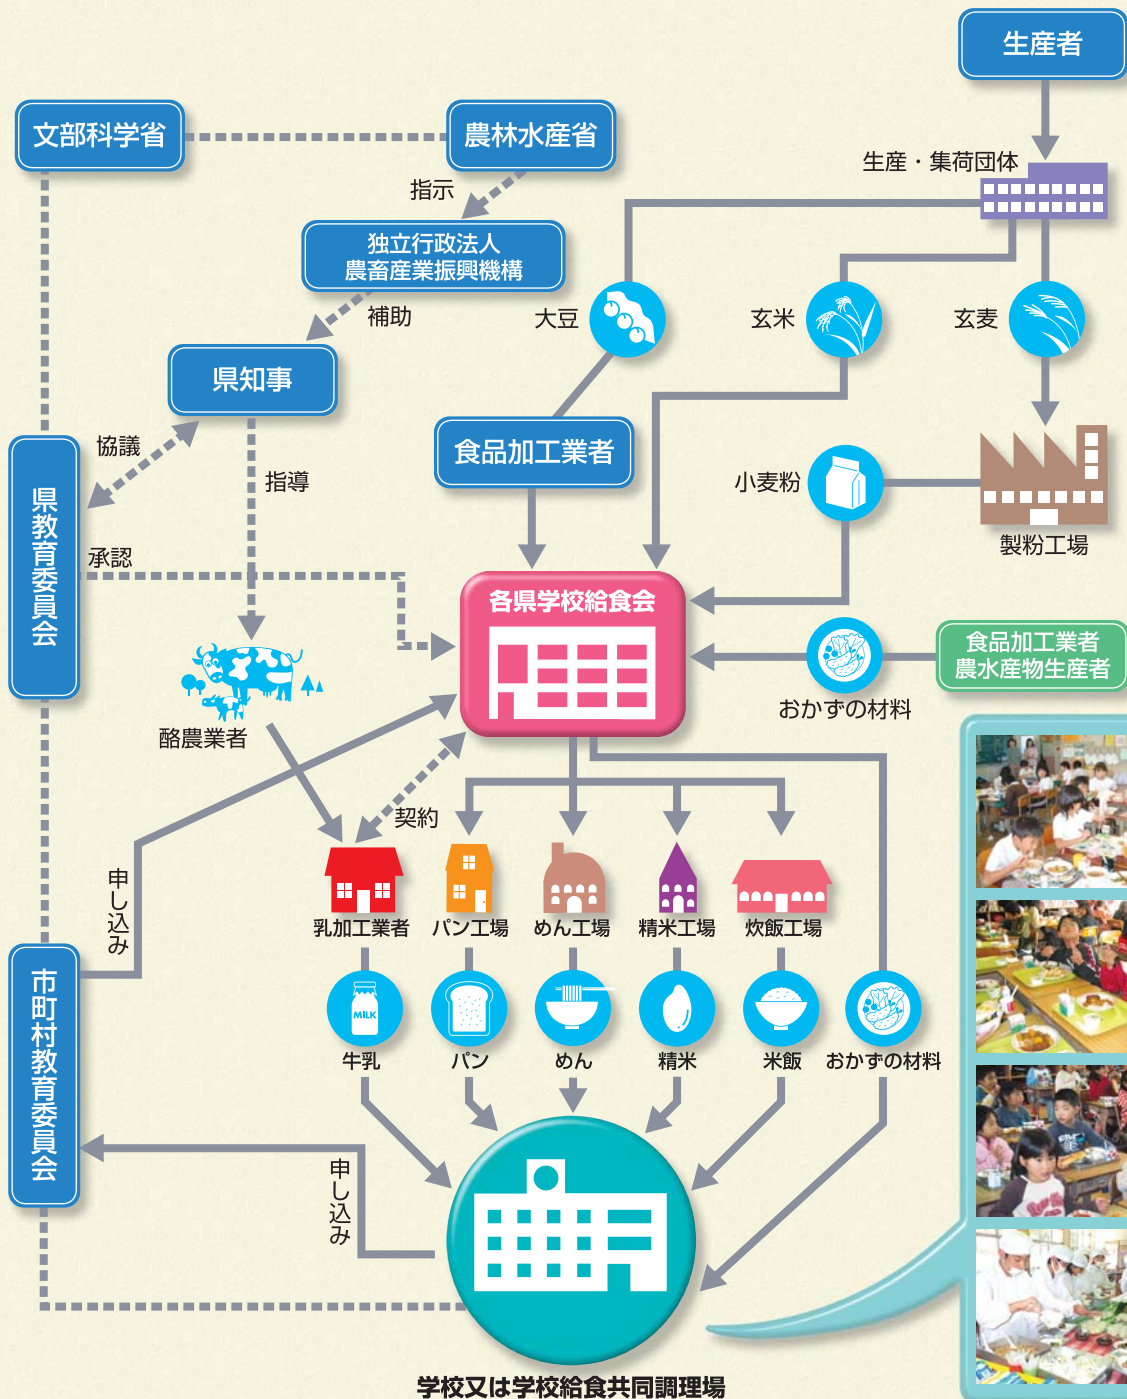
生産者

文部科学省

農林水産省

生産・集荷団体

指示

独立行政法人
農畜産業振興機構

補助

大豆

玄米

玄麦

県知事

協議

指導

食品加工業者

小麦粉

製粉工場

県教育委員会

承認

各県学校給食会

食品加工業者
農水産物生産者

おかずの材料

酪農業者

契約

申し込み

乳加工業者

パン工場

めん工場

精米工場

炊飯工場

MILK

牛乳

パン

めん

精米

米飯

おかずの材料

市町村教育委員会

申し込み

学校又は学校給食共同調理場